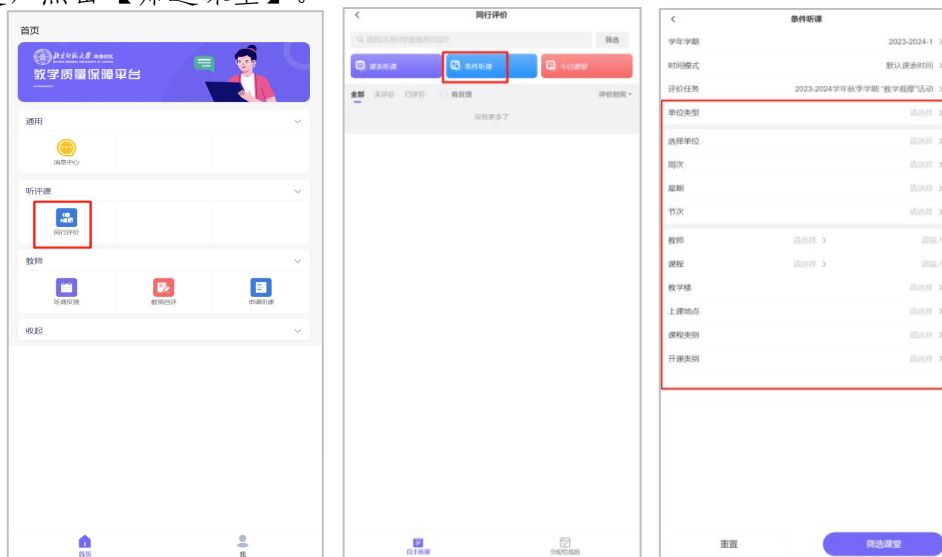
点击【筛选课堂】。

首页
北京师范大学 珠海校区
教学质量保障平台
通用
消息中心
听评课
同行评价
教师
听课反馈
教师自评
申请听课
收起
首页
我

<
同行评价
搜索教师/课程名称/课程
筛选
课表听课
条件听课
今日课堂
全部 未评价 已评价 有反馈
评价时间
没有更多了
自主听课
分配给我的

<
条件听课
学年学期 2023-2024-1 >
时间模式 默认课表时间 >
评价任务 2023-2024学年秋季学期"教学观摩"活动 >
单位类型 请选择 >
选择单位 请选择 >
周次 请选择 >
星期 请选择 >
节次 请选择 >
教师 请选择 > 请输入
课程 请选择 > 请输入
教学楼 请选择 >
上课地点 请选择 >
课程类别 请选择 >
开课类别 请选择 >
重置
筛选课堂